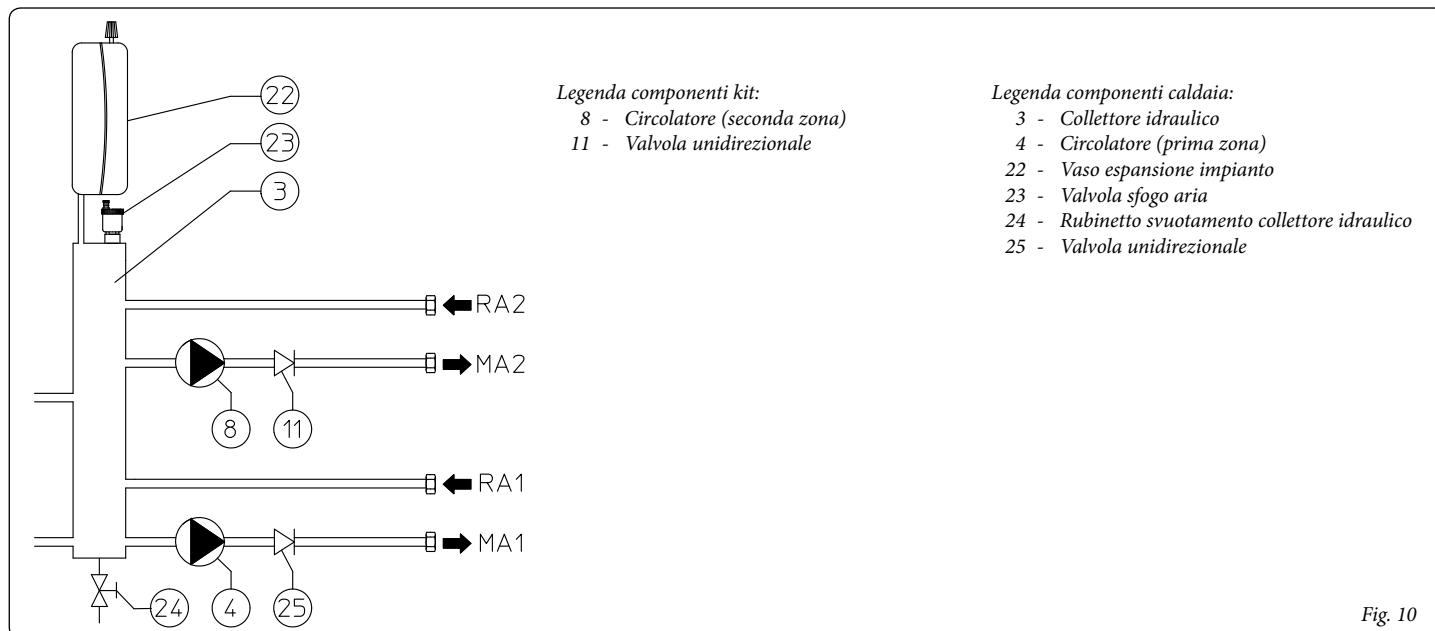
22
23
3
RA2
MA2
8
11
RA1
MA1
24
4
25

Legenda componenti kit:
8 - Circolatore (seconda zona)
11 - Valvola unidirezionale

Legenda componenti caldaia:
3 - Collettore idraulico
4 - Circolatore (prima zona)
22 - Vaso espansione impianto
23 - Valvola sfogo aria
24 - Rubinetto svuotamento collettore idraulico
25 - Valvola unidirezionale

Fig. 10